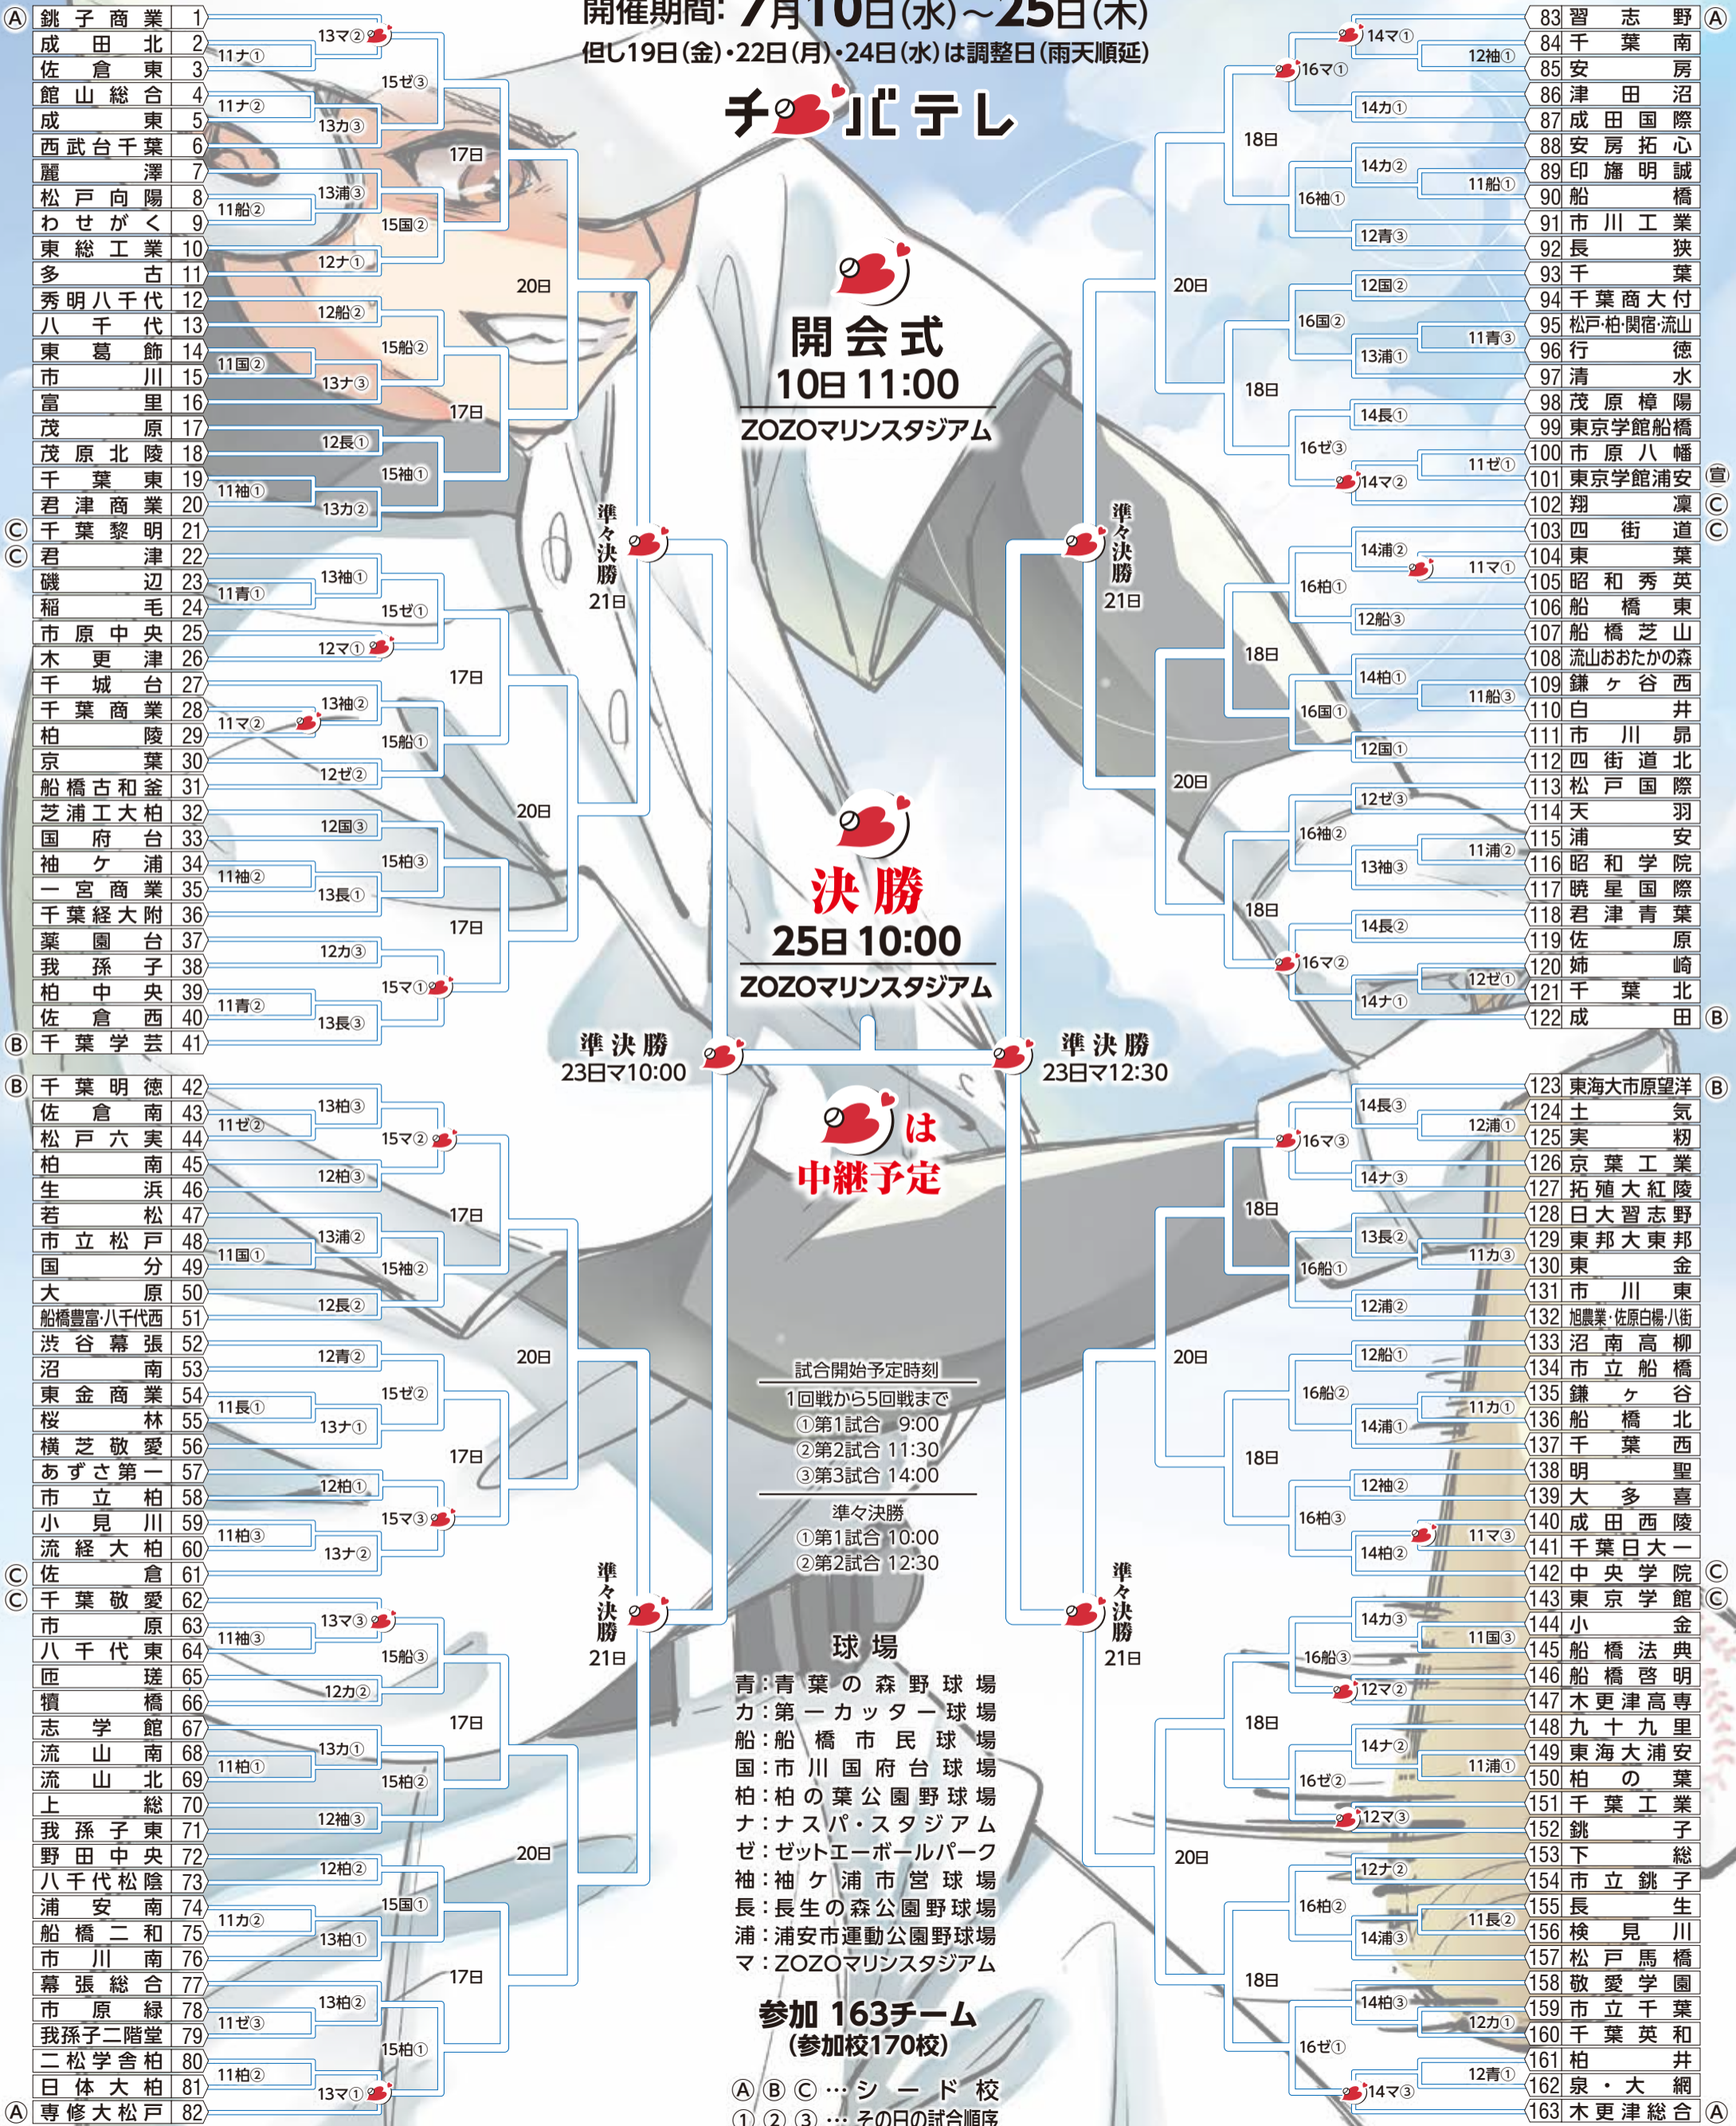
開催期間: 7月10日(水)~25日(木)
但し19日(金)・22日(月)・24日(水)は調整日(雨天順延)

チバテレ

開会式
10日 11:00
ZOZOマリンスタジアム

決勝
25日 10:00
ZOZOマリンスタジアム

準決勝
23日マ10:00

準決勝
23日マ12:30

は
中継予定

| | 学校 | 番号 |
|---|---|---|
| Ⓐ | 銚子商業 | 1 |
| | 成田北 | 2 |
| | 佐倉東 | 3 |
| | 館山総合 | 4 |
| | 成東 | 5 |
| | 西武台千葉 | 6 |
| | 麗澤 | 7 |
| | 松戸向陽 | 8 |
| | わせがく | 9 |
| | 東総工業 | 10 |
| | 多古 | 11 |
| | 秀明八千代 | 12 |
| | 八千代 | 13 |
| | 東葛飾 | 14 |
| | 市川 | 15 |
| | 富里 | 16 |
| | 茂原 | 17 |
| | 茂原北陵 | 18 |
| | 千葉東 | 19 |
| | 君津商業 | 20 |
| Ⓒ | 千葉黎明 | 21 |
| Ⓒ | 君津 | 22 |
| | 磯辺 | 23 |
| | 稲毛 | 24 |
| | 市原中央 | 25 |
| | 木更津 | 26 |
| | 千城台 | 27 |
| | 千葉商業 | 28 |
| | 柏陵 | 29 |
| | 京葉 | 30 |
| | 船橋古和釜 | 31 |
| | 芝浦工大柏 | 32 |
| | 国府台 | 33 |
| | 袖ケ浦 | 34 |
| | 一宮商業 | 35 |
| | 千葉経大附 | 36 |
| | 薬園台 | 37 |
| | 我孫子 | 38 |
| | 柏中央 | 39 |
| | 佐倉西 | 40 |
| Ⓑ | 千葉学芸 | 41 |
| Ⓑ | 千葉明徳 | 42 |
| | 佐倉南 | 43 |
| | 松戸六実 | 44 |
| | 柏南 | 45 |
| | 生浜 | 46 |
| | 若松 | 47 |
| | 市立松戸 | 48 |
| | 国分 | 49 |
| | 大原 | 50 |
| | 船橋豊富・八千代西 | 51 |
| | 渋谷幕張 | 52 |
| | 沼南 | 53 |
| | 東金商業 | 54 |
| | 桜林 | 55 |
| | 横芝敬愛 | 56 |
| | あずさ第一 | 57 |
| | 市立柏 | 58 |
| | 小見川 | 59 |
| | 流経大柏 | 60 |
| Ⓒ | 佐倉 | 61 |
| Ⓒ | 千葉敬愛 | 62 |
| | 市原 | 63 |
| | 八千代東 | 64 |
| | 匝瑳 | 65 |
| | 犢橋 | 66 |
| | 志学館 | 67 |
| | 流山南 | 68 |
| | 流山北 | 69 |
| | 上総 | 70 |
| | 我孫子東 | 71 |
| | 野田中央 | 72 |
| | 八千代松陰 | 73 |
| | 浦安南 | 74 |
| | 船橋二和 | 75 |
| | 市川南 | 76 |
| | 幕張総合 | 77 |
| | 市原緑 | 78 |
| | 我孫子二階堂 | 79 |
| | 二松学舎柏 | 80 |
| | 日体大柏 | 81 |
| Ⓐ | 専修大松戸 | 82 |

| 番号 | 学校 | |
|---|---|---|
| 83 | 習志野 | Ⓐ |
| 84 | 千葉南 | |
| 85 | 安房 | |
| 86 | 津田沼 | |
| 87 | 成田国際 | |
| 88 | 安房拓心 | |
| 89 | 印旛明誠 | |
| 90 | 船橋 | |
| 91 | 市川工業 | |
| 92 | 長狭 | |
| 93 | 千葉 | |
| 94 | 千葉商大付 | |
| 95 | 松戸・柏・関宿・流山 | |
| 96 | 行徳 | |
| 97 | 清水 | |
| 98 | 茂原樟陽 | |
| 99 | 東京学館船橋 | |
| 100 | 市原八幡 | |
| 101 | 東京学館浦安 | 宣 |
| 102 | 翔凜 | Ⓒ |
| 103 | 四街道 | Ⓒ |
| 104 | 東葉 | |
| 105 | 昭和秀英 | |
| 106 | 船橋東 | |
| 107 | 船橋芝山 | |
| 108 | 流山おおたかの森 | |
| 109 | 鎌ヶ谷西 | |
| 110 | 白井 | |
| 111 | 市川昴 | |
| 112 | 四街道北 | |
| 113 | 松戸国際 | |
| 114 | 天羽 | |
| 115 | 浦安 | |
| 116 | 昭和学院 | |
| 117 | 暁星国際 | |
| 118 | 君津青葉 | |
| 119 | 佐原 | |
| 120 | 姉崎 | |
| 121 | 千葉北 | |
| 122 | 成田 | Ⓑ |
| 123 | 東海大市原望洋 | Ⓑ |
| 124 | 土気 | |
| 125 | 実籾 | |
| 126 | 京葉工業 | |
| 127 | 拓殖大紅陵 | |
| 128 | 日大習志野 | |
| 129 | 東邦大東邦 | |
| 130 | 東金 | |
| 131 | 市川東 | |
| 132 | 旭農業・佐原白楊・八街 | |
| 133 | 沼南高柳 | |
| 134 | 市立船橋 | |
| 135 | 鎌ヶ谷 | |
| 136 | 船橋北 | |
| 137 | 千葉西 | |
| 138 | 明聖 | |
| 139 | 大多喜 | |
| 140 | 成田西陵 | |
| 141 | 千葉日大一 | |
| 142 | 中央学院 | Ⓒ |
| 143 | 東京学館 | Ⓒ |
| 144 | 小金 | |
| 145 | 船橋法典 | |
| 146 | 船橋啓明 | |
| 147 | 木更津高専 | |
| 148 | 九十九里 | |
| 149 | 東海大浦安 | |
| 150 | 柏の葉 | |
| 151 | 千葉工業 | |
| 152 | 銚子 | |
| 153 | 下総 | |
| 154 | 市立銚子 | |
| 155 | 長生 | |
| 156 | 検見川 | |
| 157 | 松戸馬橋 | |
| 158 | 敬愛学園 | |
| 159 | 市立千葉 | |
| 160 | 千葉英和 | |
| 161 | 柏井 | |
| 162 | 泉・大網 | |
| 163 | 木更津総合 | Ⓐ |

13マ② 11ナ① 15ぜ③ 11ナ② 13カ③ 17日 13浦③ 11船② 15国② 12ナ① 20日 12船② 15船② 11国② 13ナ③ 17日 12長① 15袖① 11袖① 13カ② 準々決勝 21日 13袖① 11青① 15ぜ① 12マ① 17日 13袖② 11マ② 15船① 12ぜ② 20日 12国③ 15柏③ 11袖② 13長① 17日 12カ③ 15マ① 11青② 13長③
13柏③ 11ぜ② 15マ② 12柏③ 17日 13浦② 11国① 15袖② 12長② 20日 12青② 15ぜ② 11長① 13ナ① 17日 12柏① 15マ③ 11柏③ 13ナ② 準々決勝 21日 13マ③ 11袖③ 15船③ 12カ② 17日 13カ① 11柏① 15柏② 12袖③ 20日 12柏② 15国① 11カ② 13柏① 17日 13柏② 11ぜ③ 15柏① 11柏② 13マ①
14マ① 12袖① 16マ① 14カ① 18日 14カ② 11船① 16袖① 12青③ 20日 12国② 16国② 11青③ 13浦① 18日 14長① 16ぜ③ 11ぜ① 14マ② 準々決勝 21日 14浦② 11マ① 16柏① 12船③ 18日 14柏① 11船③ 16国① 12国① 20日 12ぜ③ 16袖② 11浦② 13袖③ 18日 14長② 16マ② 12ぜ① 14ナ①
14長③ 12浦① 16マ③ 14ナ③ 18日 13長② 11カ③ 16船① 12浦② 20日 12船① 16船② 11カ① 14浦① 18日 12袖② 16柏③ 11マ③ 14柏② 準々決勝 21日 14カ③ 11国③ 16船③ 12マ② 18日 14ナ② 11浦① 16ぜ② 12マ③ 20日 12ナ② 16柏② 11長② 14浦③ 18日 14柏③ 12カ① 16ぜ① 12青① 14マ③

試合開始予定時刻
1回戦から5回戦まで
①第1試合 9:00
②第2試合 11:30
③第3試合 14:00
準々決勝
①第1試合 10:00
②第2試合 12:30

球場
青:青葉の森野球場
カ:第一カッター球場
船:船橋市民球場
国:市川国府台球場
柏:柏の葉公園野球場
ナ:ナスパ・スタジアム
ぜ:ゼットエーボールパーク
袖:袖ケ浦市営球場
長:長生の森公園野球場
浦:浦安市運動公園野球場
マ:ZOZOマリンスタジアム

参加 163チーム
(参加校170校)

ⒶⒷⒸ…シード校
①②③…その日の試合順序